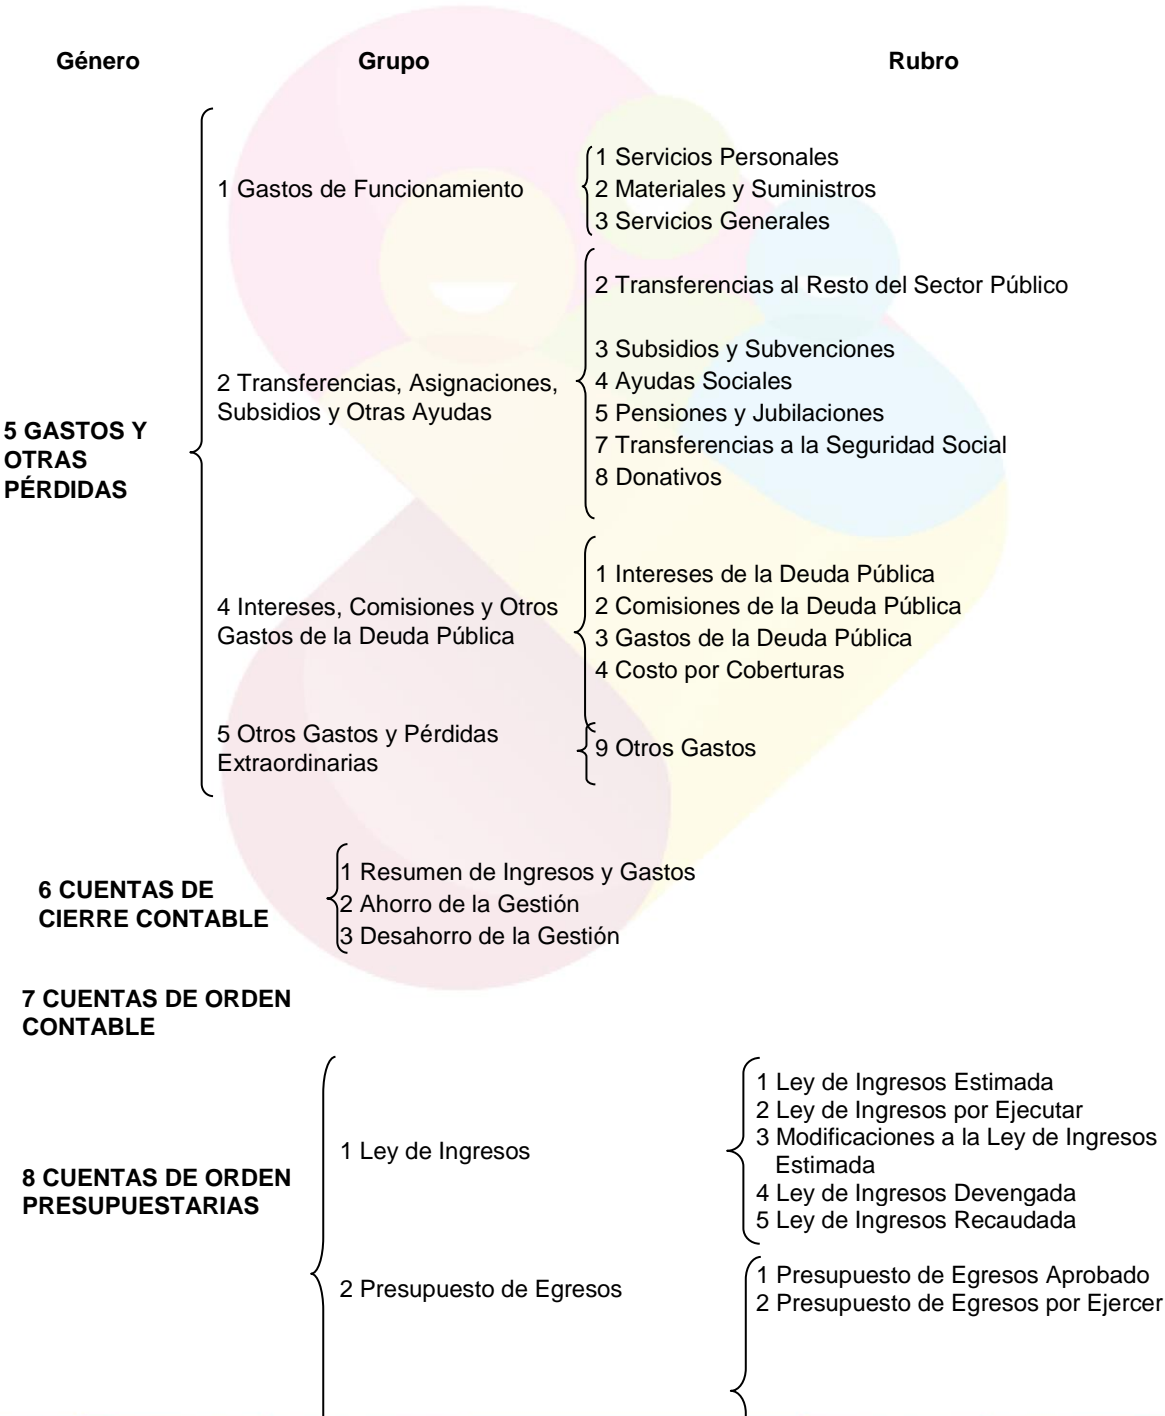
Género

Grupo

Rubro

5 GASTOS Y OTRAS PÉRDIDAS

1 Gastos de Funcionamiento

1 Servicios Personales
2 Materiales y Suministros
3 Servicios Generales

2 Transferencias, Asignaciones, Subsidios y Otras Ayudas

2 Transferencias al Resto del Sector Público

3 Subsidios y Subvenciones
4 Ayudas Sociales
5 Pensiones y Jubilaciones
7 Transferencias a la Seguridad Social
8 Donativos

4 Intereses, Comisiones y Otros Gastos de la Deuda Pública

1 Intereses de la Deuda Pública
2 Comisiones de la Deuda Pública
3 Gastos de la Deuda Pública
4 Costo por Coberturas

5 Otros Gastos y Pérdidas Extraordinarias

9 Otros Gastos

6 CUENTAS DE CIERRE CONTABLE

1 Resumen de Ingresos y Gastos
2 Ahorro de la Gestión
3 Desahorro de la Gestión

7 CUENTAS DE ORDEN CONTABLE

8 CUENTAS DE ORDEN PRESUPUESTARIAS

1 Ley de Ingresos

1 Ley de Ingresos Estimada
2 Ley de Ingresos por Ejecutar
3 Modificaciones a la Ley de Ingresos Estimada
4 Ley de Ingresos Devengada
5 Ley de Ingresos Recaudada

2 Presupuesto de Egresos

1 Presupuesto de Egresos Aprobado
2 Presupuesto de Egresos por Ejercer